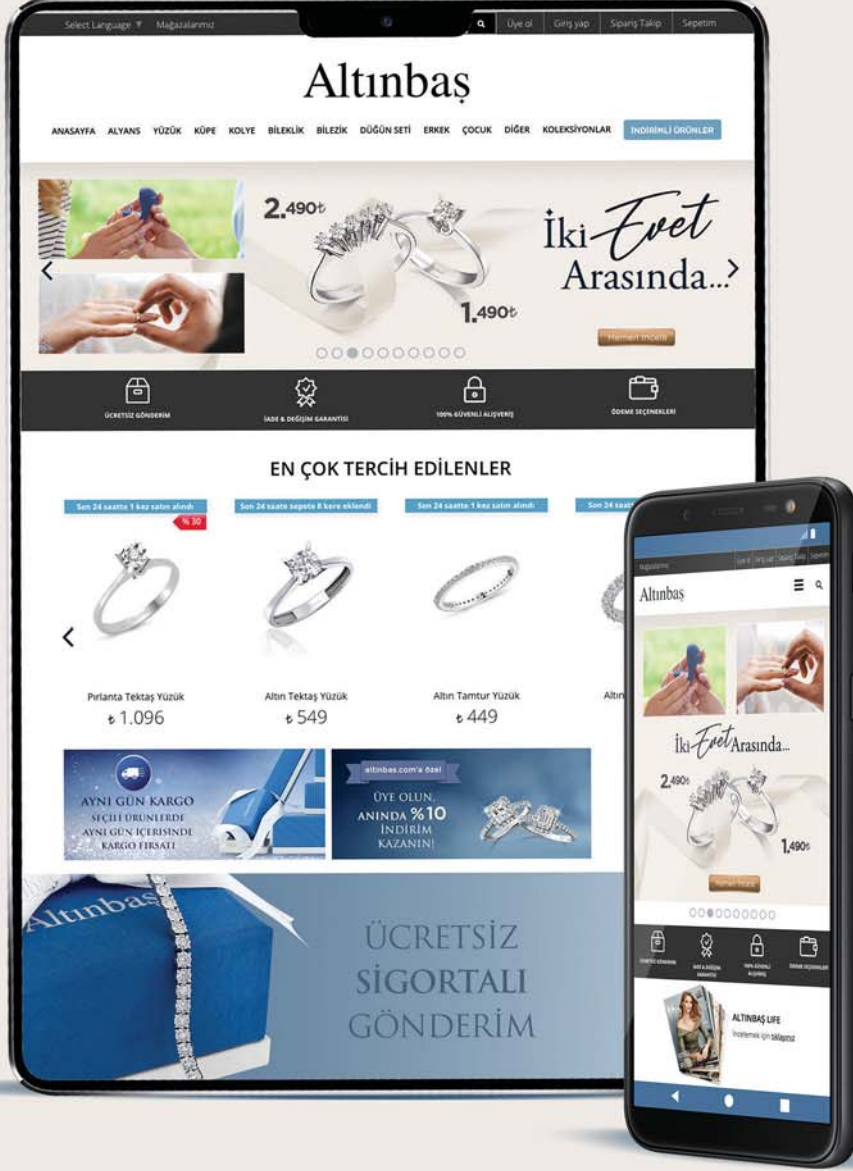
Select Language ▼ Mağazalarımız

Üye ol Giriş yap Sipariş Takip Sepetim

Altınbaş

ANASAYFA ALYANS YÜZÜK KÜPE KOLYE BİLEKLİK BİLEZİK DÜĞÜN SETİ ERKEK ÇOCUK DİĞER KOLEKSİYONLAR İNDİRİMLİ ÜRÜNLER

2.490₺

İki Evet Arasında...

1.490₺

Hemen İncele

ÜCRETSİZ GÖNDERİM

İADE & DEĞİŞİM GARANTİSİ

100% GÜVENLİ ALIŞVERİŞ

ÖDEME SEÇENEKLERİ

EN ÇOK TERCİH EDİLENLER

Son 24 saatte 1 kez satın alındı

% 30

Son 24 saate sepete 8 kere eklendi

Son 24 saatte 1 kez satın alındı

Son 24

Pırlanta Tektaş Yüzük
₺ 1.096

Altın Tektaş Yüzük
₺ 549

Altın Tamtur Yüzük
₺ 449

Altın

AYNI GÜN KARGO
SEÇİLİ ÜRÜNLERDE AYNI GÜN İÇERİSİNDE KARGO FIRSATI

altinbas.com'a özel
ÜYE OLUN, ANINDA %10 İNDİRİM KAZANIN!

Altınbaş

ÜCRETSİZ SİGORTALI GÖNDERİM

Mağazalarımız

Üye ol Giriş yap Sipariş Takip Sepetim

Altınbaş

İki Evet Arasında...

2.490₺

1.490₺

Hemen İncele

ÜCRETSİZ GÖNDERİM

İADE & DEĞİŞİM GARANTİSİ

100% GÜVENLİ ALIŞVERİŞ

ÖDEME SEÇENEKLERİ

ALTINBAŞ LIFE
İncelemek için tıklayınız